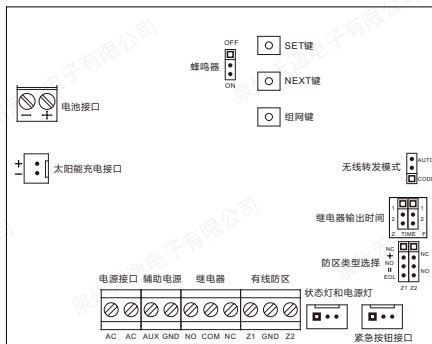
OFF
蜂鸣器
ON
SET键
NEXT键
组网键
电池接口
$-$ $+$
$+$ $-$
太阳能充电接口
无线转发模式
AUTO
CODE
继电器输出时间
1 2
2 1
Z TIME F
防区类型选择
NC
NO
EOL
NC
NO
Z1 Z2
电源接口 辅助电源 继电器 有线防区
状态灯和电源灯
AC AC AUX GND NO COM NC Z1 GND Z2
紧急按钮接口